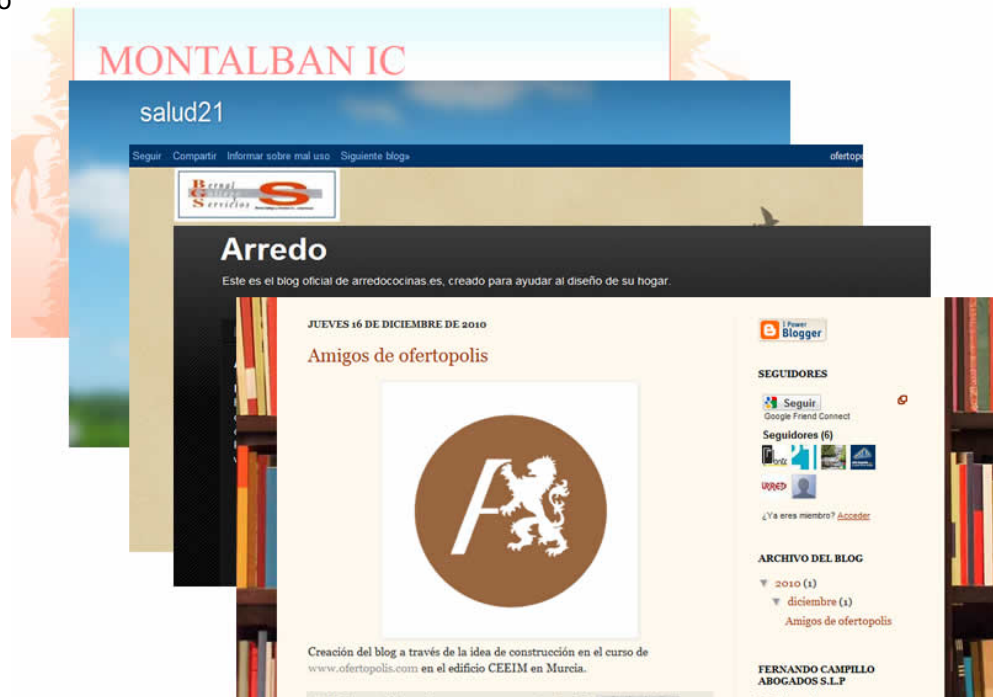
MONTALBAN IC

salud21

Seguir Compartir Informar sobre mal uso Siguiente blog» ofertop

Bernal Gestión Servicios

Arredo

Este es el blog oficial de arredococinas.es, creado para ayudar al diseño de su hogar.

JUEVES 16 DE DICIEMBRE DE 2010

Amigos de ofertopolis

Creación del blog a través de la idea de construcción en el curso de www.ofertopolis.com en el edificio CEEIM en Murcia.

I Power Blogger

SEGUIDORES

Seguir
Google Friend Connect

Seguidores (6)

¿Ya eres miembro? Acceder

ARCHIVO DEL BLOG

▼ 2010 (1)
▼ diciembre (1)
Amigos de ofertopolis

FERNANDO CAMPILLO ABOGADOS S.L.P